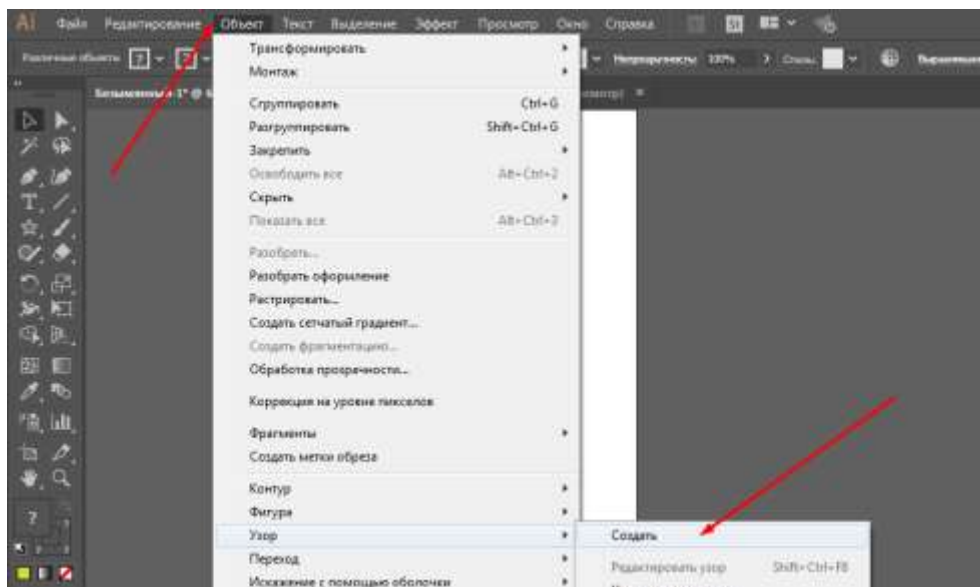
Ai Файл Редактирование Объект Текст Выделение Эффект Просмотр Окно Справка St

Растровые объекты Непрозрачность: 100% Стиль: Выравнивание

Безымянный-1* @

Трансформировать
Монтаж

Сгруппировать Ctrl+G
Разгруппировать Shift+Ctrl+G
Закрепить
Освободить все Alt+Ctrl+2
Скрыть
Показать все Alt+Ctrl+3

Разобрать...
Разобрать оформление
Растрировать...
Создать сетчатый градиент...
Создать фрагментацию...
Обработка прозрачности...

Коррекция на уровне пикселов

Фрагменты
Создать метки обреза

Контур
Фигура
Узор
Переход
Искажение с помощью оболочки

Создать
Редактировать узор Shift+Ctrl+F8